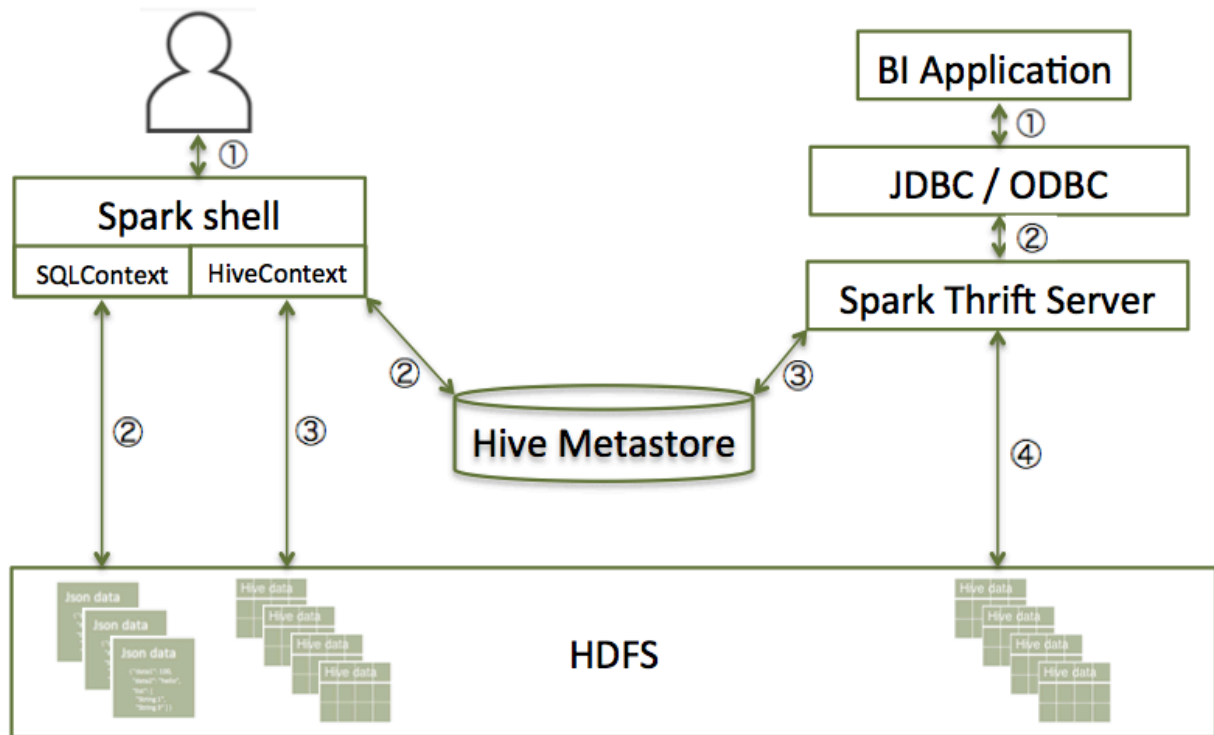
①

Spark shell

SQLContext

HiveContext

②

③

②

Hive Metastore

③

BI Application

①

JDBC / ODBC

②

Spark Thrift Server

④

Json data

Json data

Json data

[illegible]

Hive data

Hive data

Hive data

Hive data

HDFS

Hive data

Hive data

Hive data

Hive data